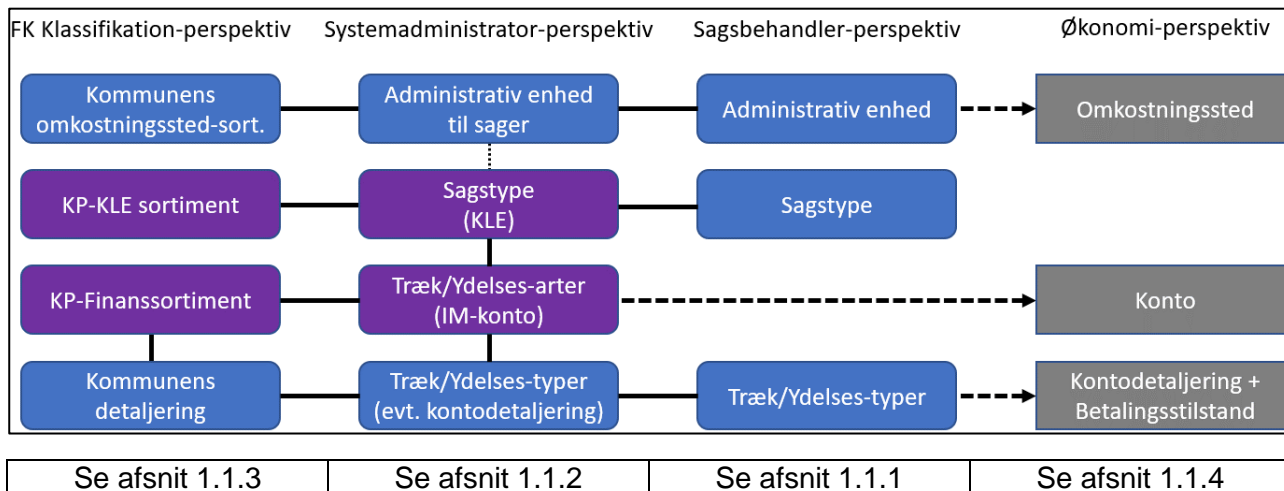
FK Klassifikation-perspektiv

Kommunens omkostningssted-sort.

KP-KLE sortiment

KP-Finanssortiment

Kommunens detaljering

Systemadministrator-perspektiv

Administrativ enhed til sager

Sagstype (KLE)

Træk/Ydelses-arter (IM-konto)

Træk/Ydelses-typer (evt. kontodetaljering)

Sagsbehandler-perspektiv

Administrativ enhed

Sagstype

Træk/Ydelses-typer

Økonomi-perspektiv

Omkostningssted

Konto

Kontodetaljering + Betalingsstilstand

| Se afsnit 1.1.3 | Se afsnit 1.1.2 | Se afsnit 1.1.1 | Se afsnit 1.1.4 |
|---|---|---|---|